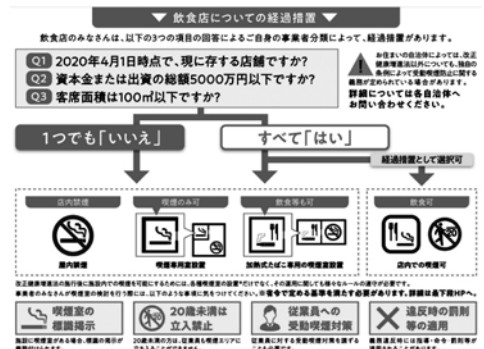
▼ 飲食店についての経過措置 ▼

飲食店のみなさんは、以下の3つの項目の回答によるご自身の事業者分類によって、経過措置があります。

Q1 2020年4月1日時点で、現に存する店舗ですか?
Q2 資本金または出資の総額5000万円以下ですか?
Q3 客席面積は100㎡以下ですか?

お住まいの自治体によっては、改正健康増進法以外にも、独自の条例によって受動喫煙防止に関する義務が定められている場合があります。
詳細については各自治体へお問い合わせください。

1つでも「いいえ」

すべて「はい」

経過措置として選択可

店内禁煙
屋内禁煙

喫煙のみ可
喫煙専用室設置

飲食等も可
加熱式たばこ専用の喫煙室設置

喫煙可
店内での喫煙可

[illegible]

喫煙室の標識掲示

20歳未満は立入禁止

従業員への受動喫煙対策

違反時の罰則等の適用

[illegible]